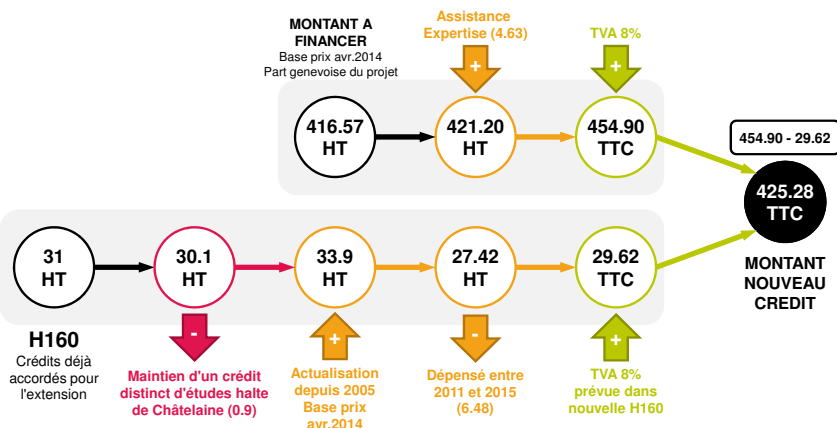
MONTANT A FINANCER
Base prix avr.2014
Part genevoise du projet

Assistance Expertise (4.63)

+

TVA 8%

+

416.57 HT

421.20 HT

454.90 TTC

454.90 - 29.62

425.28 TTC

MONTANT NOUVEAU CREDIT

31 HT

30.1 HT

33.9 HT

27.42 HT

29.62 TTC

H160
Crédits déjà accordés pour l'extension

-

Maintien d'un crédit distinct d'études halte de Châtelaine (0.9)

+

Actualisation depuis 2005 Base prix avr.2014

-

Dépensé entre 2011 et 2015 (6.48)

+

TVA 8% prévue dans nouvelle H160